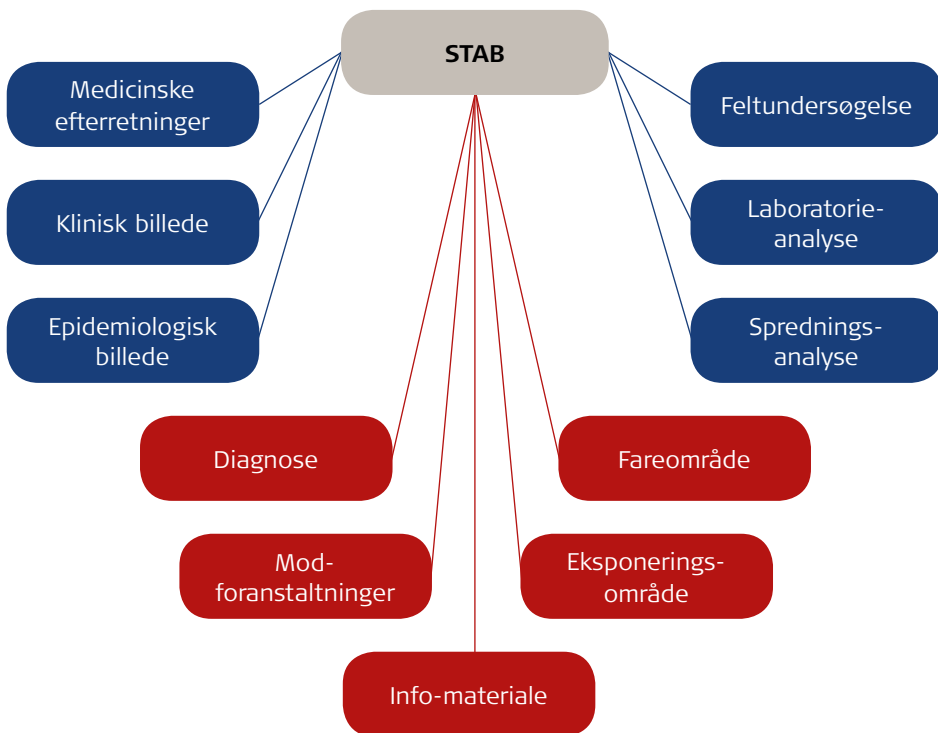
STAB

Medicinske efterretninger

Klinisk billede

Epidemiologisk billede

Feltundersøgelse

Laboratorieanalyse

Spredningsanalyse

Diagnose

Fareområde

Modforanstaltninger

Eksponeringsområde

Info-materiale